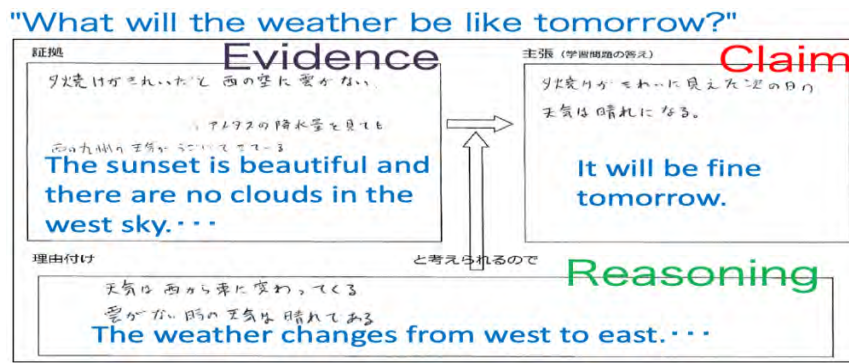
"What will the weather be like tomorrow?"

証拠 Evidence

夕焼けがきれいだと 西の空に雲がない

アメダスの降水量を見ても

西の九州の天気がよくなってきている

The sunset is beautiful and there are no clouds in the west sky.・・・

主張（学習問題の答え） Claim

夕焼けがきれいに見えた次の日の天気は晴れになる。

It will be fine tomorrow.

理由付け

と考えられるので

Reasoning

天気は西から東に変わってくる

雲がない時の天気は晴れである

The weather changes from west to east.・・・